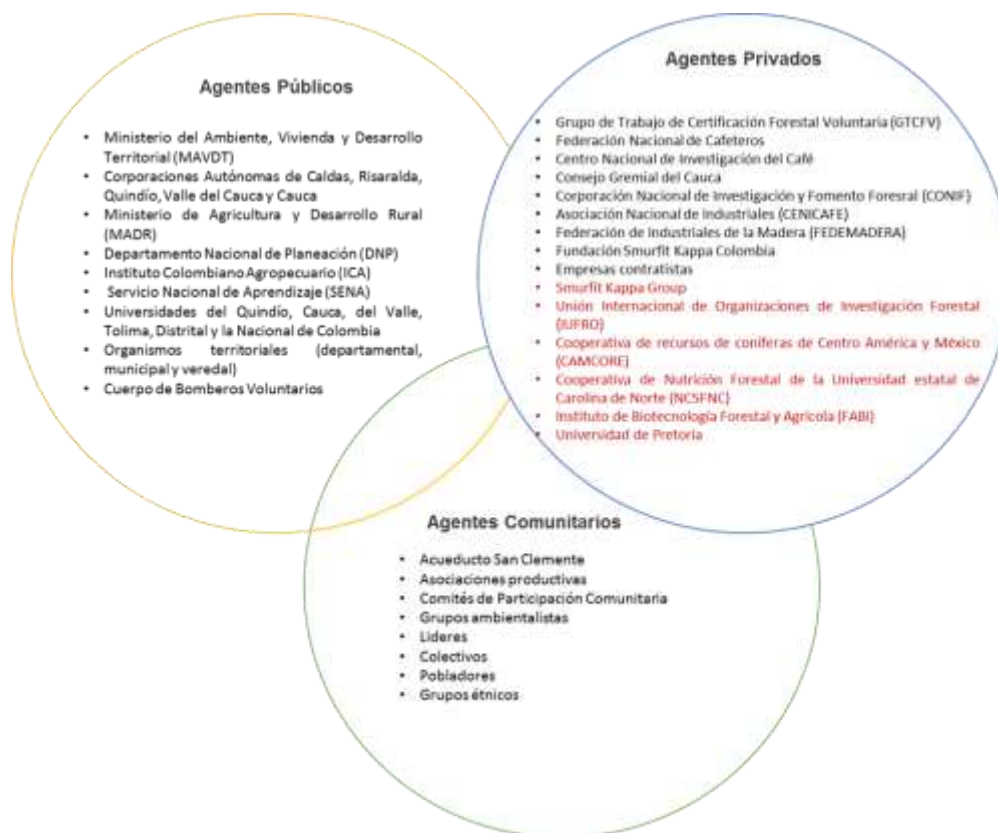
Agentes Públicos

- Ministerio del Ambiente, Vivienda y Desarrollo Territorial (MAVDT)
- Corporaciones Autónomas de Caldas, Risaralda, Quindío, Valle del Cauca y Cauca
- Ministerio de Agricultura y Desarrollo Rural (MADR)
- Departamento Nacional de Planeación (DNP)
- Instituto Colombiano Agropecuario (ICA)
- Servicio Nacional de Aprendizaje (SENA)
- Universidades del Quindío, Cauca, del Valle, Tolima, Distrital y la Nacional de Colombia
- Organismos territoriales (departamental, municipal y veredal)
- Cuerpo de Bomberos Voluntarios

Agentes Privados

- Grupo de Trabajo de Certificación Forestal Voluntaria (GTCFV)
- Federación Nacional de Cafeteros
- Centro Nacional de Investigación del Café
- Consejo Gremial del Cauca
- Corporación Nacional de Investigación y Fomento Foresral (CONIF)
- Asociación Nacional de Industriales (CENICAFE)
- Federación de Industriales de la Madera (FEDEMADERA)
- Fundación Smurfit Kappa Colombia
- Empresas contratistas
- Smurfit Kappa Group
- Unión Internacional de Organizaciones de Investigación Forestal (IUFRO)
- Cooperativa de recursos de coníferas de Centro América y México (CAMCORE)
- Cooperativa de Nutrición Forestal de la Universidad estatal de Carolina de Norte (NCSFNC)
- Instituto de Biotecnología Forestal y Agrícola (FABI)
- Universidad de Pretoria

Agentes Comunitarios

- Acueducto San Clemente
- Asociaciones productivas
- Comités de Participación Comunitaria
- Grupos ambientalistas
- Lideres
- Colectivos
- Pobladores
- Grupos étnicos